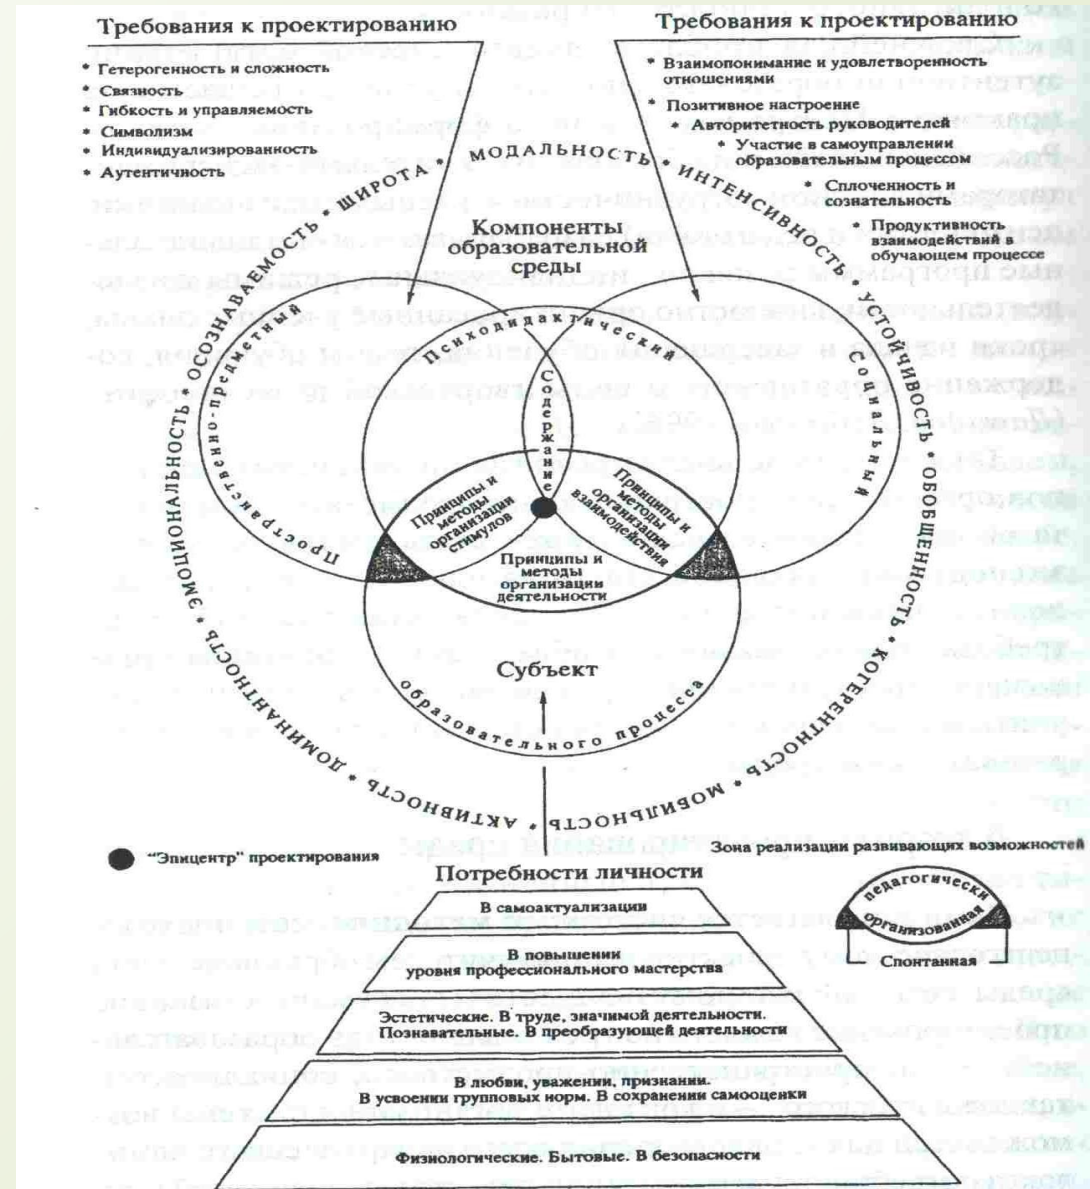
Требования к проектированию

* Гетерогенность и сложность
* Связность
* Гибкость и управляемость
* Символизм
* Индивидуализированность
* Аутентичность

Требования к проектированию

* Взаимопонимание и удовлетворенность отношениями
* Позитивное настроение
* Авторитетность руководителей
* Участие в самоуправлении образовательным процессом
* Сплоченность и сознательность
* Продуктивность взаимодействий в обучающем процессе

МОДАЛЬНОСТЬ • ИНТЕНСИВНОСТЬ • УСТОЙЧИВОСТЬ • ОБОБЩЕННОСТЬ • КОГЕРЕНТНОСТЬ • МОБИЛЬНОСТЬ • АКТИВНОСТЬ • ДОМИНАНТНОСТЬ • ЭМОЦИОНАЛЬНОСТЬ • ОСОЗНАВАЕМОСТЬ • ШИРОТА •

Компоненты образовательной среды

Психодидактический

Социальный

Пространственно-предметный

Содержание

Принципы и методы организации стимулов

Принципы и методы организации взаимодействия

Принципы и методы организации деятельности

Субъект

образовательного процесса

"Эпицентр" проектирования

Зона реализации развивающих возможностей

педагогически организованная

Спонтанная

Потребности личности

В самоактуализации

В повышении уровня профессионального мастерства

Эстетические. В труде, значимой деятельности. Познавательные. В преобразующей деятельности

В любви, уважении, признании. В усвоении групповых норм. В сохранении самооценки

Физиологические. Бытовые. В безопасности